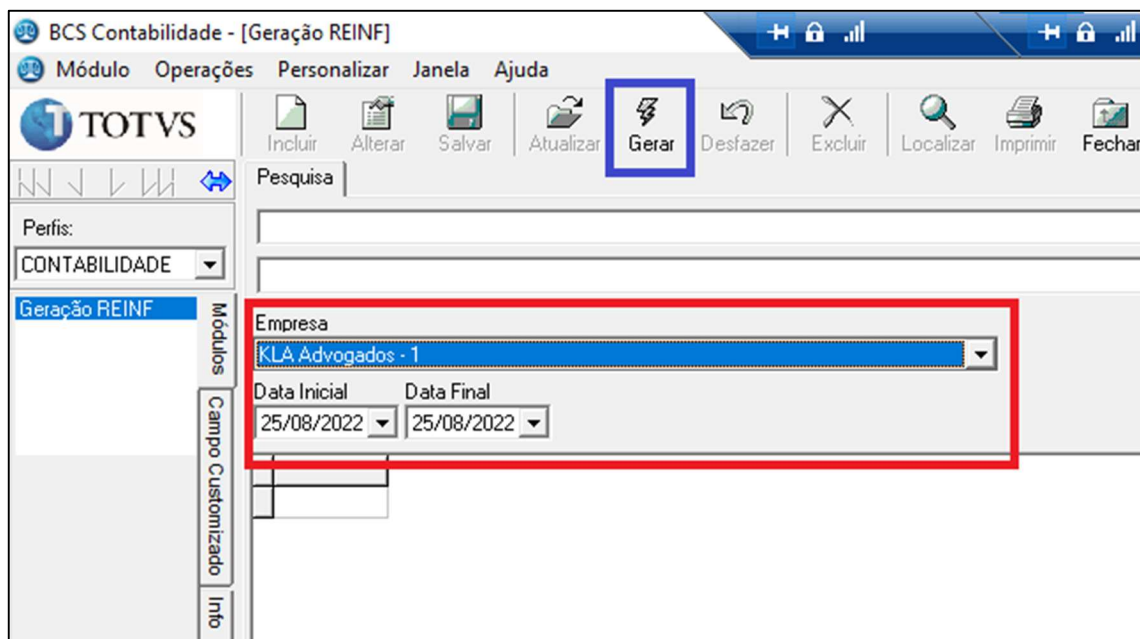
BCS Contabilidade - [Geração REINF]

Módulo Operações Personalizar Janela Ajuda

TOTVS

Incluir Alterar Salvar Atualizar Gerar Desfazer Excluir Localizar Imprimir Fechar

Pesquisa

Perfis:
CONTABILIDADE

Geração REINF

Módulos
Campo Customizado
Info

Empresa
KLA Advogados - 1
Data Inicial
25/08/2022
Data Final
25/08/2022